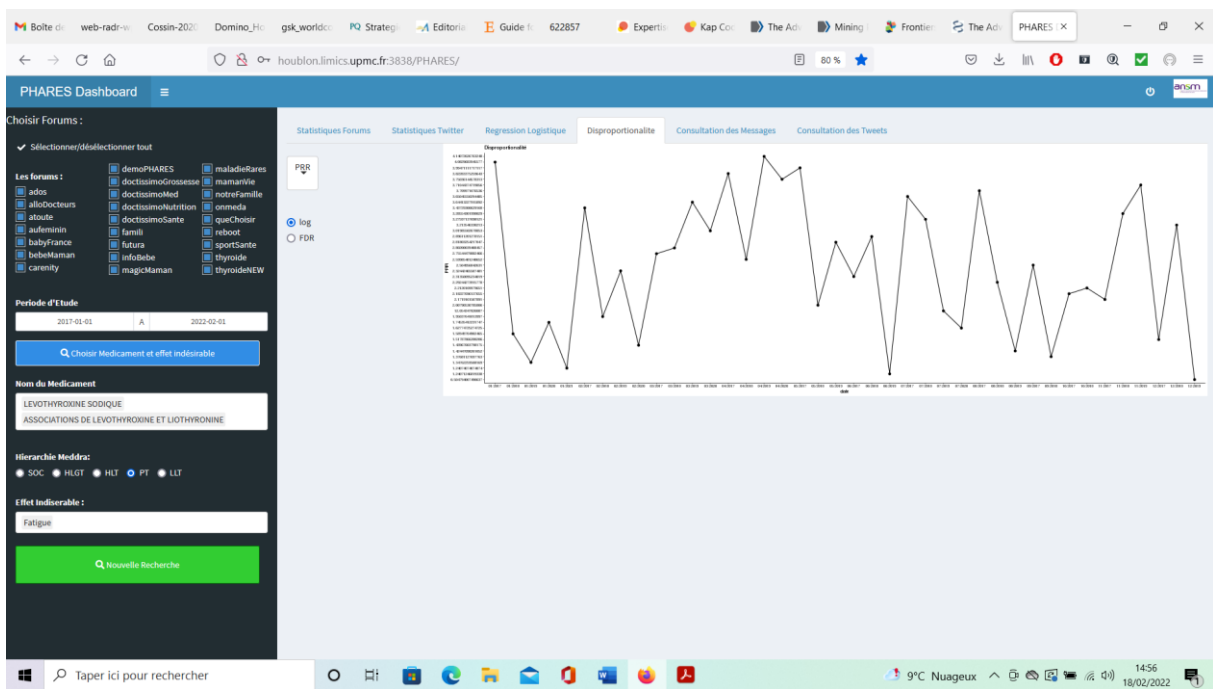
M Boîte de | web-radr-w | Cossin-2020 | Domino_Ho | gsk_worldco | PQ Strategi | Editoria | E Guide f | 622857 | Experti | Kap Coc | The Adv | Mining | Frontier | The Adv | PHARES

houblon.limics.upmc.fr:3838/PHARES/

80 %

PHARES Dashboard

Choisir Forums :

Sélectionner/désélectionner tout

Les forums :

ados
alloDocteurs
atoute
aufeminin
babyFrance
bebeMaman
carenity

demoPHARES
doctissimoGrossesse
doctissimoMed
doctissimoNutrition
doctissimoSante
famili
futura
infoBebe
magicMaman

maladieRares
mamanVie
notreFamille
onmeda
queChoisir
reboot
sportSante
thyroide
thyroideNEW

Periode d'Etude

2017-01-01 | A | 2022-02-01

Choisir Medicament et effet indésirable

Nom du Medicament

LEVOTHYROXINE SODIQUE
ASSOCIATIONS DE LEVOTHYROXINE ET LIOTHYRONINE

Hierarchie Meddra:

SOC HLGT HLT PT LLT

Effet Indiserable :

Fatigue

Nouvelle Recherche

Statistiques Forums | Statistiques Twitter | Regression Logistique | Disproportionalite | Consultation des Messages | Consultation des Tweets

PRR

log
FDR

Disproportionalité

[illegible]

Taper ici pour rechercher

9°C Nuageux

14:56
18/02/2022